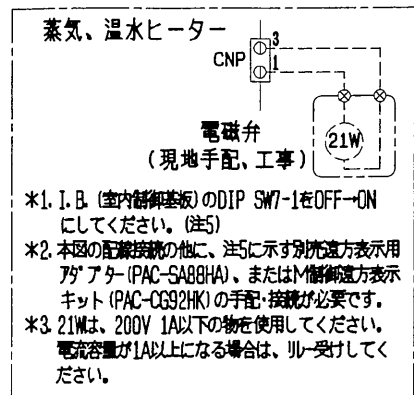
蒸気、温水ヒーター

CNP

3

1

電磁弁
(現地手配、工事)

21W

*1. I.B.(室内制御基板)のDIP SW7-1をOFF→ON にしてください。(注5)

*2. 本図の配線接続の他に、注5に示す別売遠方表示用アダプター(PAC-SA88HA)、またはM制御遠方表示キット(PAC-CG92HK)の手配・接続が必要です。

*3. 21Wは、200V 1A以下の物を使用してください。電流容量が1A以上になる場合は、リレー受けしてください。